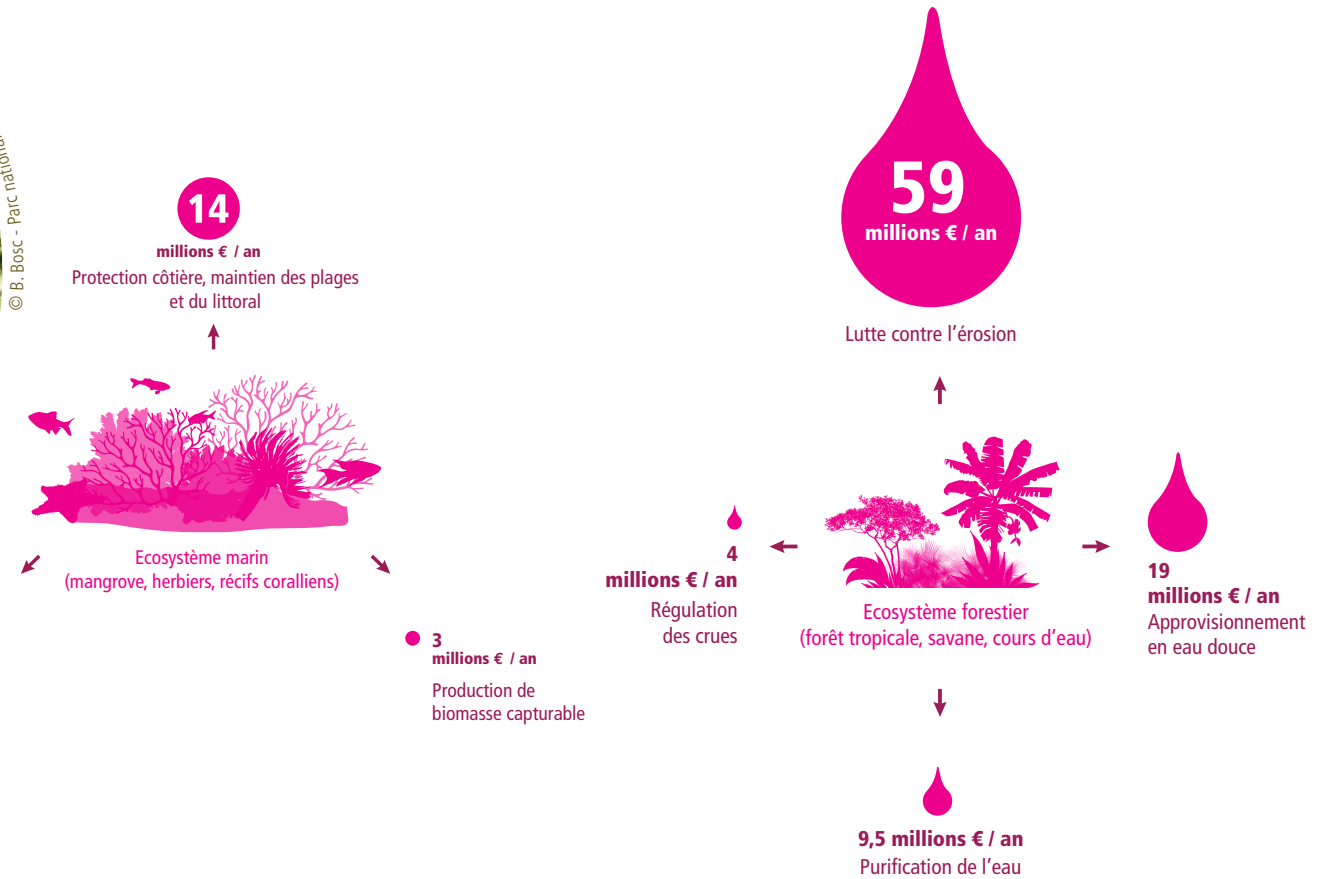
© B. Bosc - Parc national

14
millions € / an
Protection côtière, maintien des plages et du littoral

59
millions € / an

Lutte contre l'érosion

Ecosystème marin
(mangrove, herbiers, récifs coralliens)

4
millions € / an
Régulation des crues

Ecosystème forestier
(forêt tropicale, savane, cours d'eau)

19
millions € / an
Approvisionnement en eau douce

3
millions € / an
Production de biomasse capturable

9,5 millions € / an
Purification de l'eau